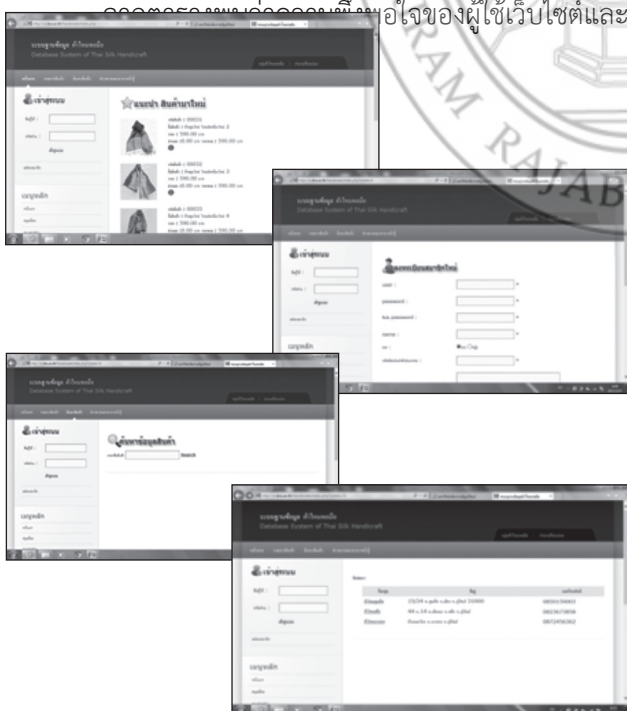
ระบบฐานข้อมูล ผ้าไหมทอมือ
Database System of Thai Silk Handicraft

เข้าสู่ระบบ

แนะนำ สินค้ามาใหม่

ระบบฐานข้อมูล ผ้าไหมทอมือ
Database System of Thai Silk Handicraft

เข้าสู่ระบบ

ลงทะเบียนสมาชิกใหม่

เมนูหลัก

ระบบฐานข้อมูล ผ้าไหมทอมือ
Database System of Thai Silk Handicraft

เข้าสู่ระบบ

ค้นหาข้อมูลสินค้า

Search

เมนูหลัก

ระบบฐานข้อมูล ผ้าไหมทอมือ
Database System of Thai Silk Handicraft

เข้าสู่ระบบ

เมนูหลัก